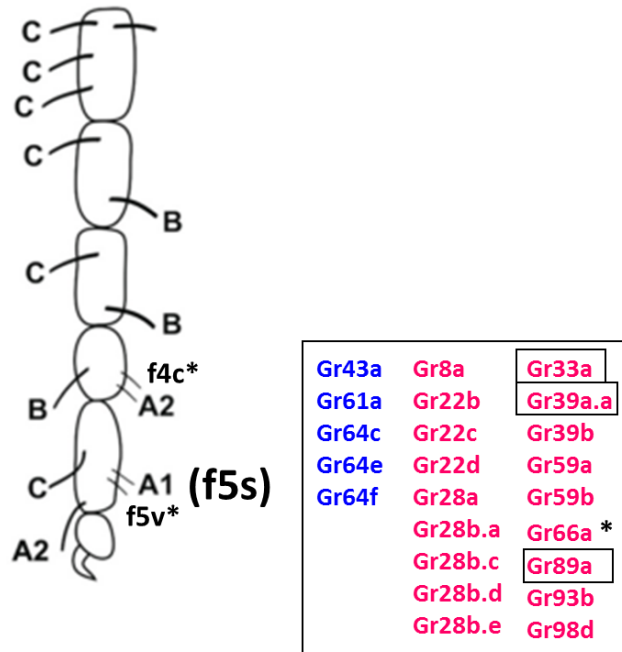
C
C
C
C
B
C
B
f4c*
B
A2
C
A1
(f5s)
f5v*
A2

| | | |
|---|---|---|
| Gr43a | Gr8a | Gr33a |
| Gr61a | Gr22b | Gr39a.a |
| Gr64c | Gr22c | Gr39b |
| Gr64e | Gr22d | Gr59a |
| Gr64f | Gr28a | Gr59b |
| | Gr28b.a | Gr66a * |
| | Gr28b.c | Gr89a |
| | Gr28b.d | Gr93b |
| | Gr28b.e | Gr98d |